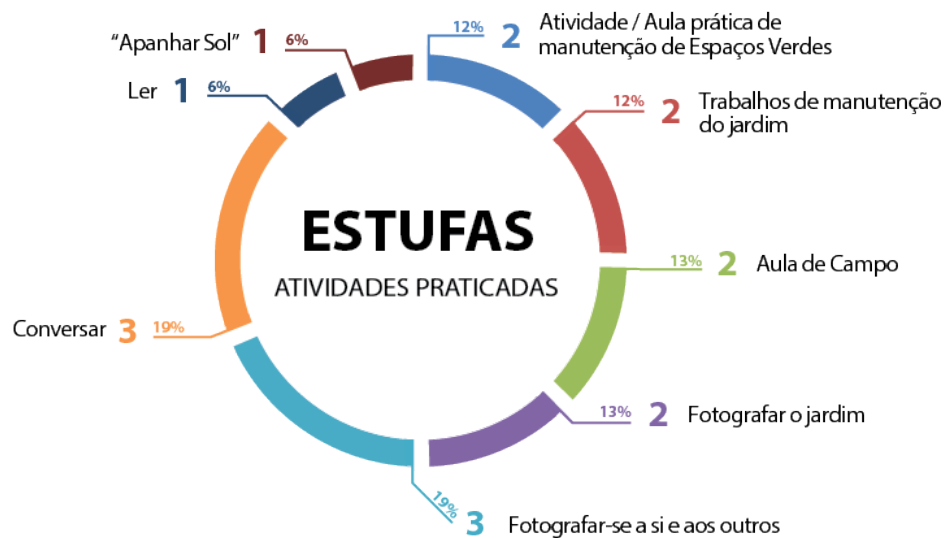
ESTUFAS
ATIVIDADES PRATICADAS

12% 2 Atividade / Aula prática de manutenção de Espaços Verdes

12% 2 Trabalhos de manutenção do jardim

13% 2 Aula de Campo

13% 2 Fotografar o jardim

19% 3 Fotografar-se a si e aos outros

Conversar 3 19%

Ler 1 6%

"Apanhar Sol" 1 6%